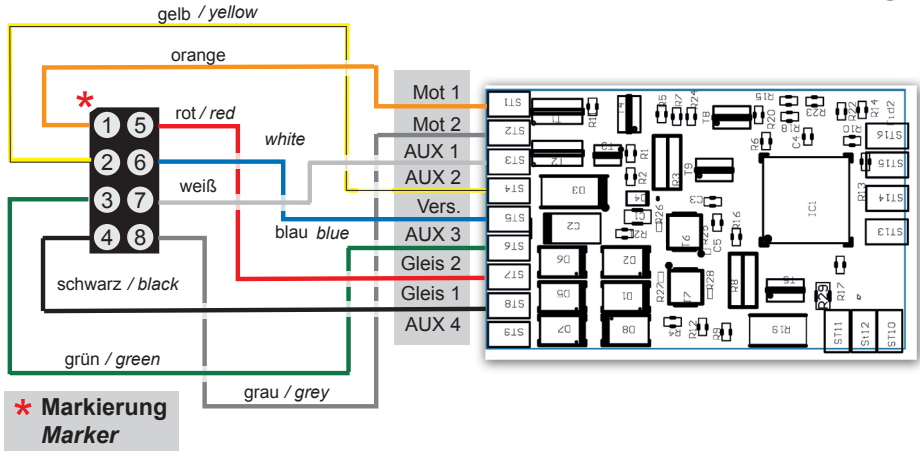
gelb / yellow

orange

*

1 5
2 6
3 7
4 8

rot / red

white

weiß

blau blue

schwarz / black

grün / green

grau / grey

Mot 1
Mot 2
AUX 1
AUX 2
Vers.
AUX 3
Gleis 2
Gleis 1
AUX 4

ST1
ST2
ST3
ST4
ST5
ST6
ST7
ST8
ST9

ST16
ST15
ST14
ST13
ST11
ST12
ST10

IC1
D3
C2
D6
D2
D5
D1
D7
D8
T6
T7
R8
R19
R29

* Markierung
Marker